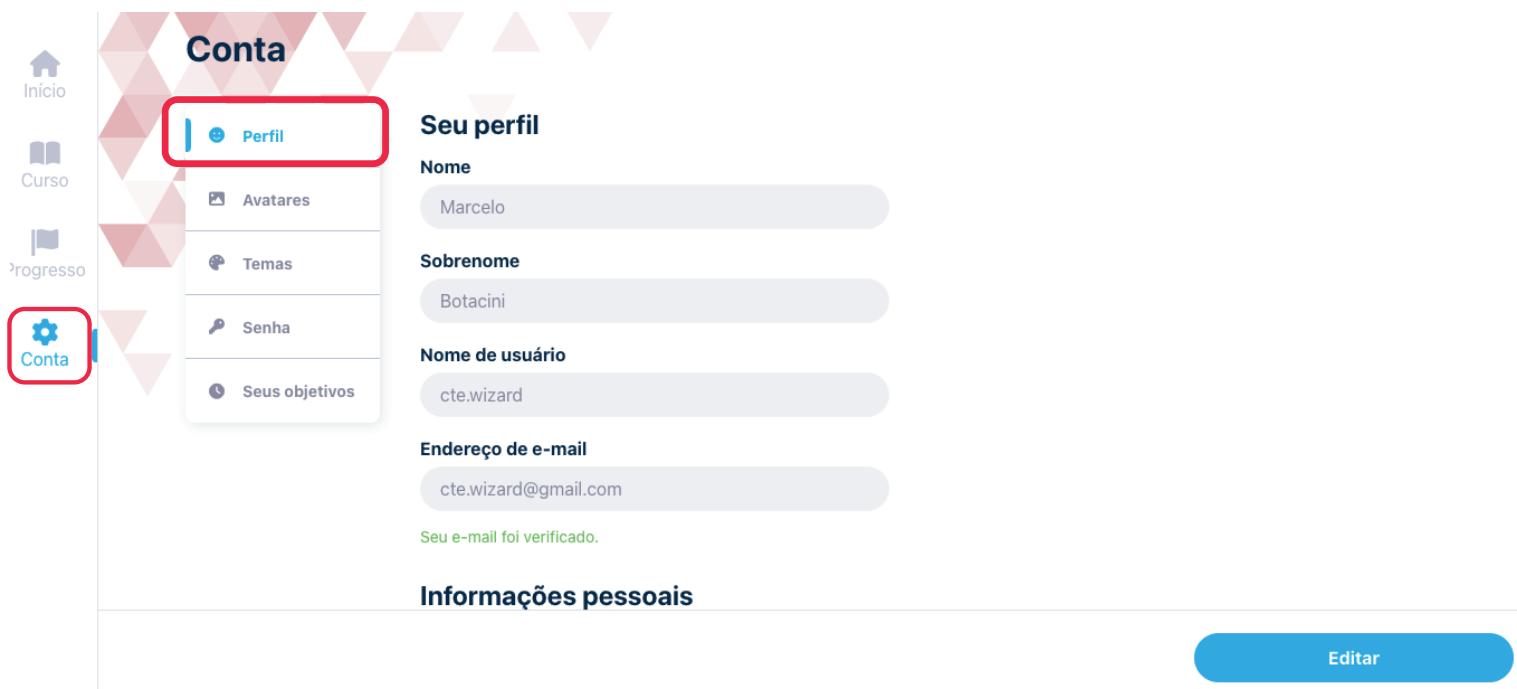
Início
Curso
Progresso
Conta

Conta

Perfil
Avatares
Temas
Senha
Seus objetivos

Seu perfil

Nome
Marcelo

Sobrenome
Botacini

Nome de usuário
cte.wizard

Endereço de e-mail
cte.wizard@gmail.com

Seu e-mail foi verificado.

Informações pessoais

Editar